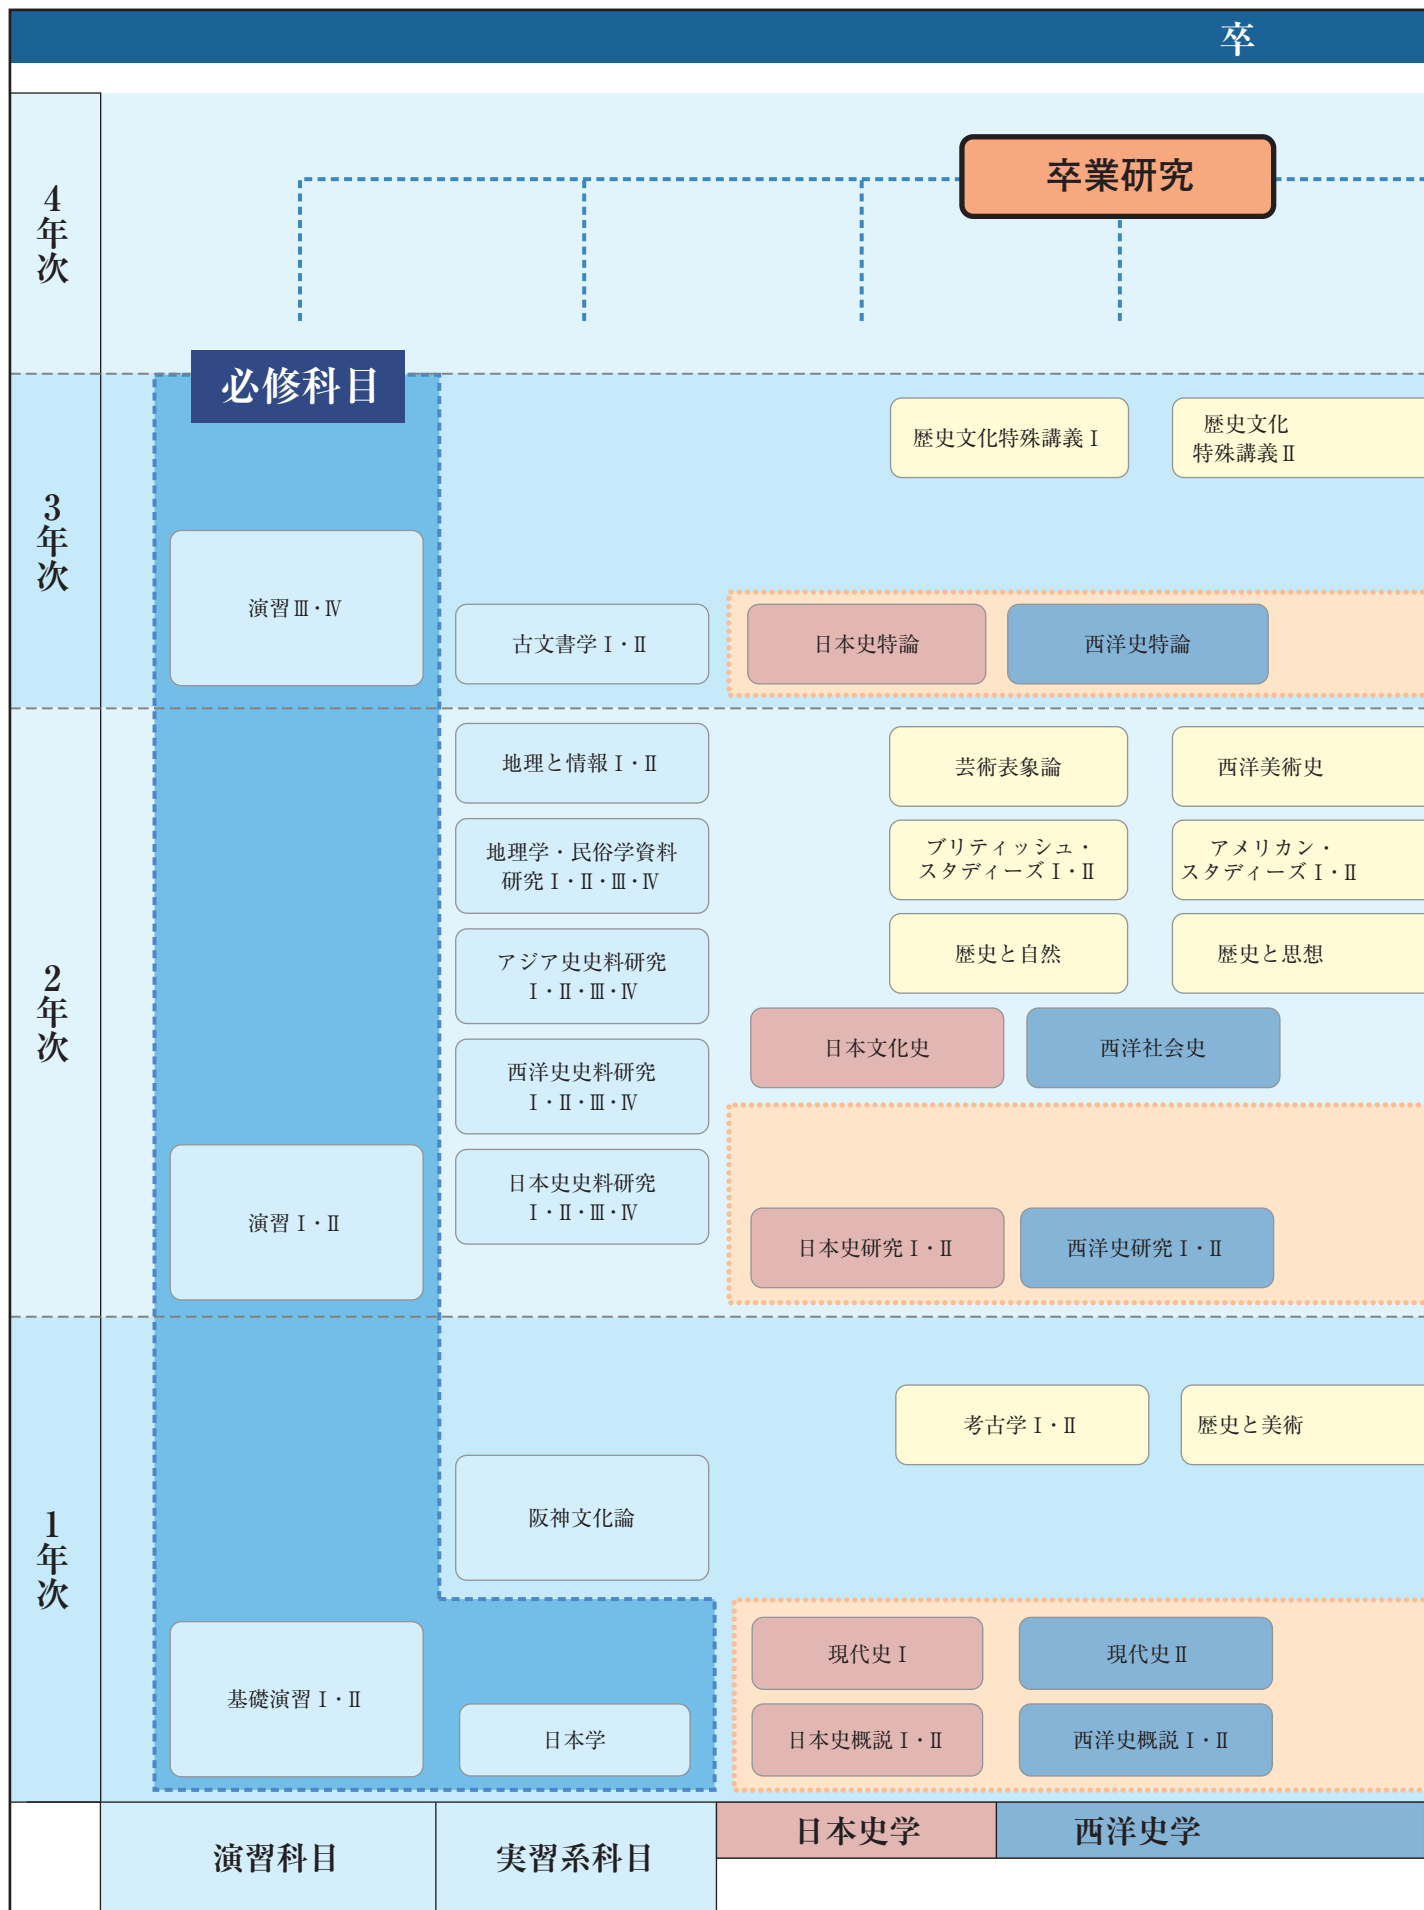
卒

4年次

卒業研究

必修科目

3年次

歴史文化特殊講義 I

歴史文化特殊講義 II

演習 III・IV

古文書学 I・II

日本史特論

西洋史特論

2年次

地理と情報 I・II

芸術表象論

西洋美術史

地理学・民俗学資料研究 I・II・III・IV

ブリティッシュ・スタディーズ I・II

アメリカン・スタディーズ I・II

アジア史史料研究 I・II・III・IV

歴史と自然

歴史と思想

日本文化史

西洋社会史

西洋史史料研究 I・II・III・IV

演習 I・II

日本史史料研究 I・II・III・IV

日本史研究 I・II

西洋史研究 I・II

1年次

考古学 I・II

歴史と美術

阪神文化論

現代史 I

現代史 II

基礎演習 I・II

日本学

日本史概説 I・II

西洋史概説 I・II

演習科目

実習系科目

日本史学

西洋史学